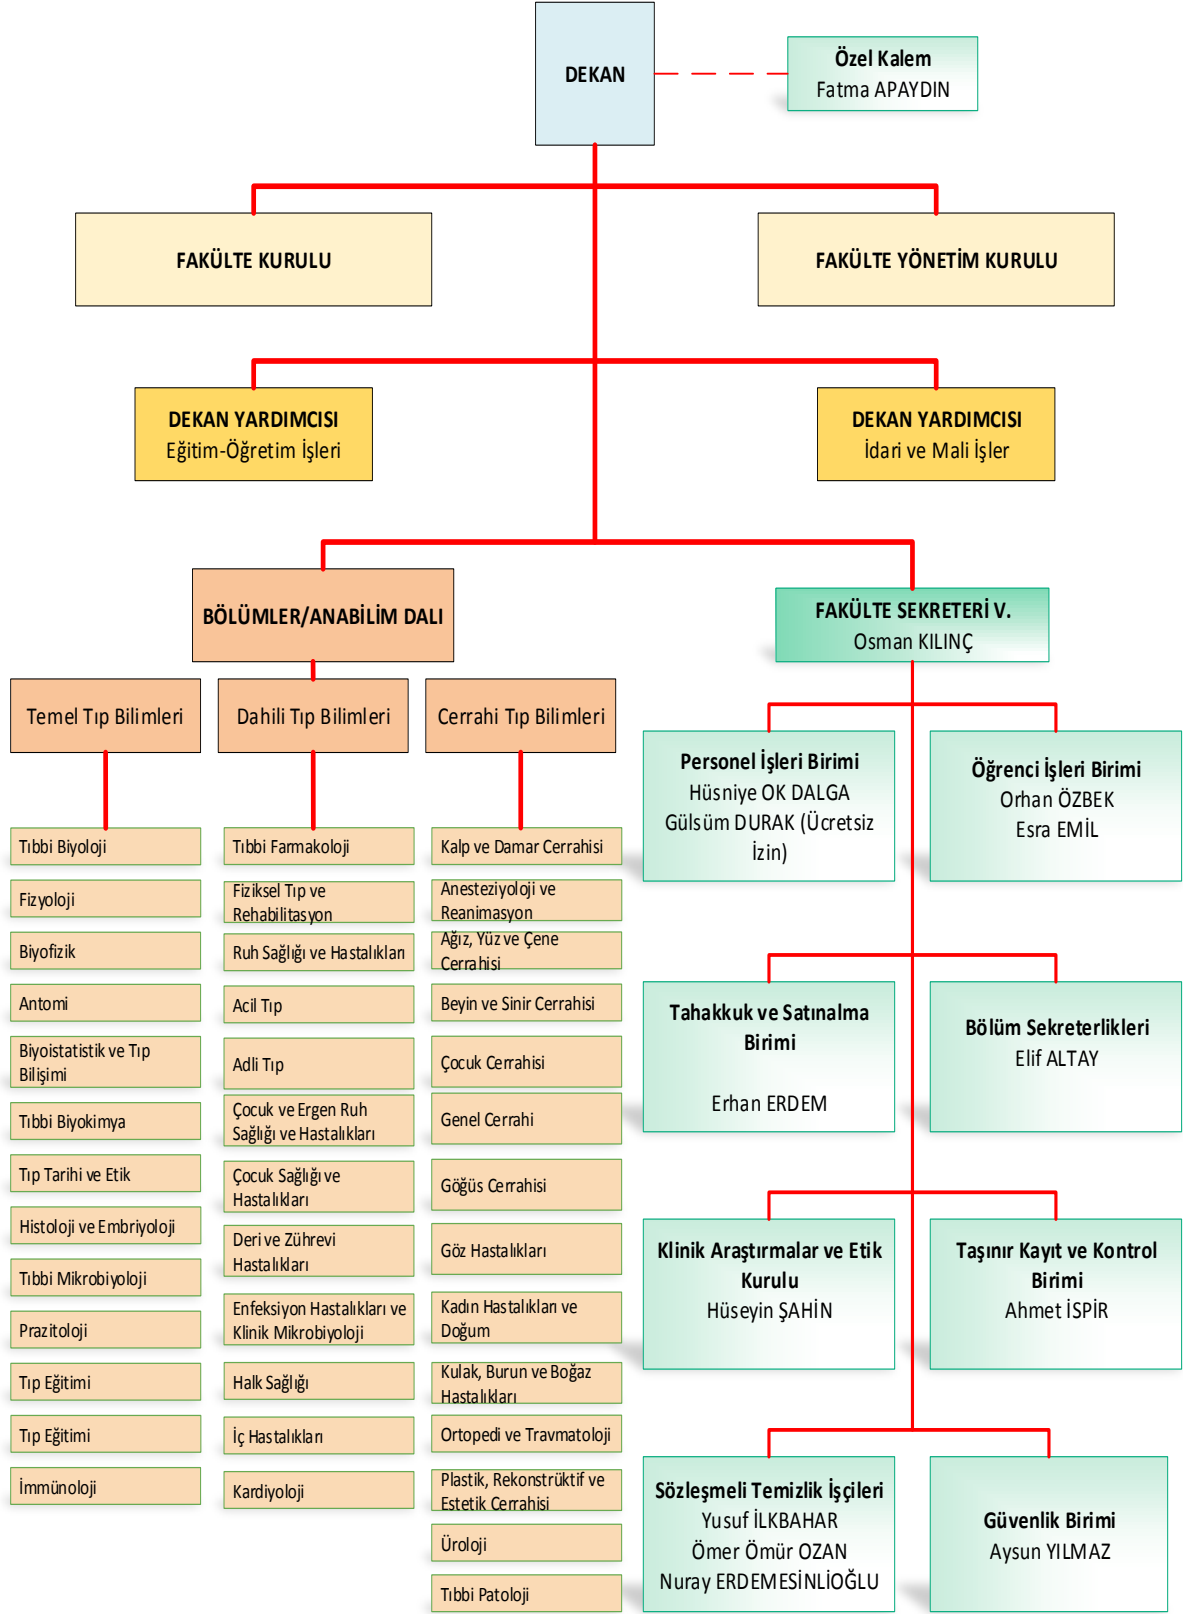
DEKAN

Özel Kalem
Fatma APAYDIN

FAKÜLTE KURULU

FAKÜLTE YÖNETİM KURULU

DEKAN YARDIMCISI
Eğitim-Öğretim İşleri

DEKAN YARDIMCISI
İdari ve Mali İşler

BÖLÜMLER/ANABİLİM DALI

FAKÜLTE SEKRETERİ V.
Osman KILINÇ

Temel Tıp Bilimleri

Dahili Tıp Bilimleri

Cerrahi Tıp Bilimleri

Tıbbi Biyoloji

Fizyoloji

Biyofizik

Antomi

Biyoistatistik ve Tıp Bilişimi

Tıbbi Biyokimya

Tıp Tarihi ve Etik

Histoloji ve Embriyoloji

Tıbbi Mikrobiyoloji

Prazitoloji

Tıp Eğitimi

Tıp Eğitimi

İmmünoloji

Tıbbi Farmakoloji

Fiziksel Tıp ve Rehabilitasyon

Ruh Sağlığı ve Hastalıkları

Acil Tıp

Adli Tıp

Çocuk ve Ergen Ruh Sağlığı ve Hastalıkları

Çocuk Sağlığı ve Hastalıkları

Deri ve Zührevi Hastalıkları

Enfeksiyon Hastalıkları ve Klinik Mikrobiyoloji

Halk Sağlığı

İç Hastalıkları

Kardiyoloji

Kalp ve Damar Cerrahisi

Anesteziyoloji ve Reanimasyon

Ağız, Yüz ve Çene Cerrahisi

Beyin ve Sinir Cerrahisi

Çocuk Cerrahisi

Genel Cerrahi

Göğüs Cerrahisi

Göz Hastalıkları

Kadın Hastalıkları ve Doğum

Kulak, Burun ve Boğaz Hastalıkları

Ortopedi ve Travmatoloji

Plastik, Rekonstrüktif ve Estetik Cerrahisi

Üroloji

Tıbbi Patoloji

Personel İşleri Birimi
Hüsniye OK DALGA
Gülsüm DURAK (Ücretsiz İzin)

Öğrenci İşleri Birimi
Orhan ÖZBEK
Esra EMİL

Tahakkuk ve Satınalma Birimi
Erhan ERDEM

Bölüm Sekreterlikleri
Elif ALTAY

Klinik Araştırmalar ve Etik Kurulu
Hüseyin ŞAHİN

Taşınır Kayıt ve Kontrol Birimi
Ahmet İSPİR

Sözleşmeli Temizlik İşçileri
Yusuf İLKBAHAR
Ömer Ömür OZAN
Nuray ERDEMESİNLİOĞLU

Güvenlik Birimi
Aysun YILMAZ